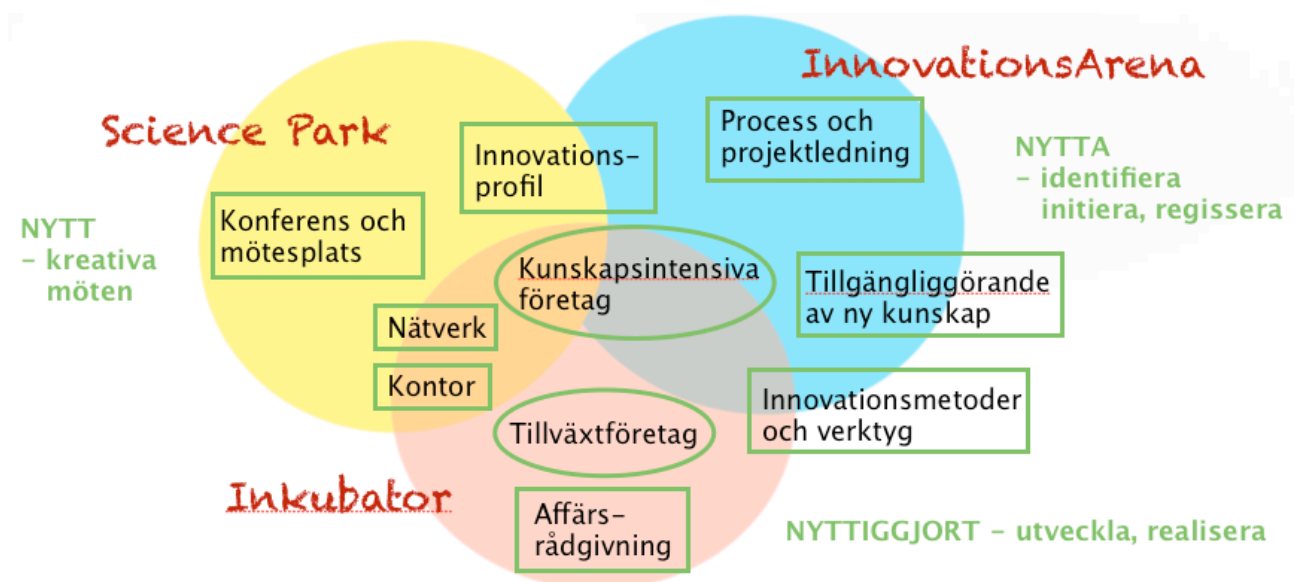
InnovationsArena

Science Park

Process och projektledning

Innovations-profil

NYTTA
- identifiera initiera, regissera

Konferens och mötesplats

NYTT
- kreativa möten

Kunskapsintensiva företag

Tillgängliggörande av ny kunskap

Nätverk

Kontor

Innovationsmetoder och verktyg

Tillväxtföretag

Inkubator

Affärs-rådgivning

NYTTIGGJORT - utveckla, realisera